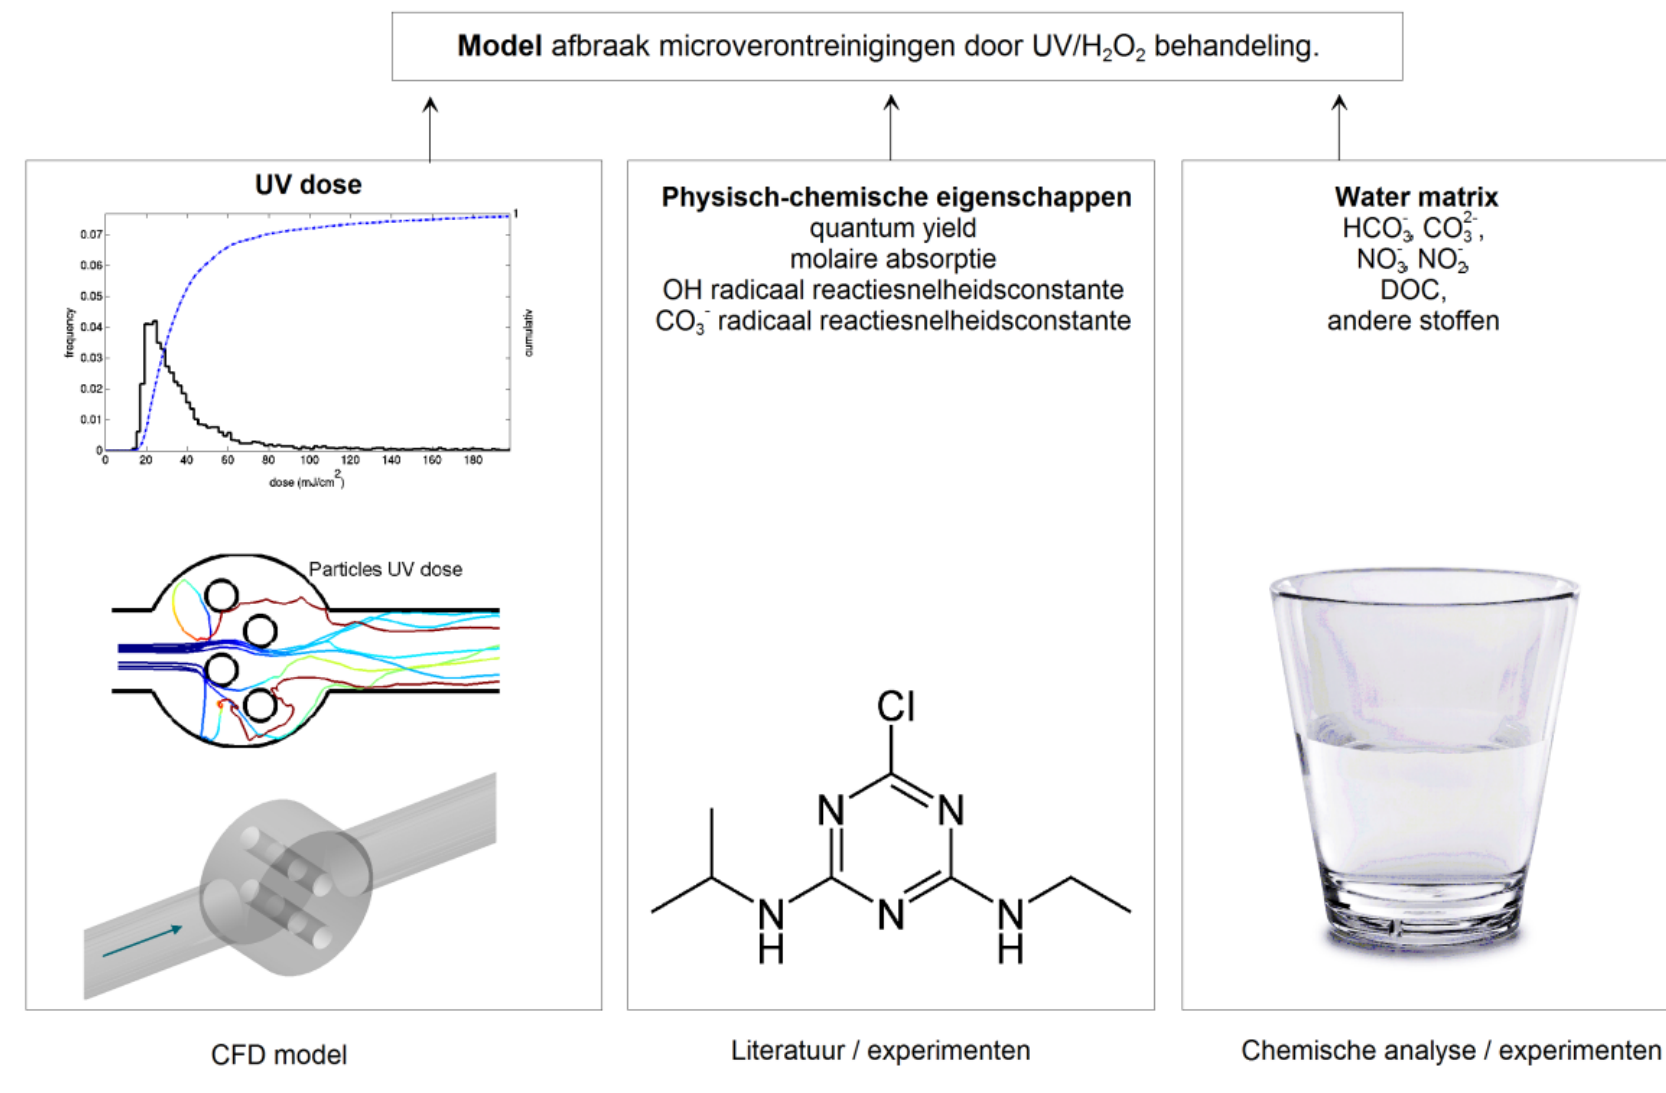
**Model** afbraak microverontreinigingen door UV/$H_2O_2$ behandeling.

**UV dose**

0.07
0.06
0.05
0.04
0.03
0.02
0.01
0

frequency

cumulativ

1

0 20 40 60 80 100 120 140 160 180

dose (mJ/cm$^2$)

Particles UV dose

CFD model

**Physisch-chemische eigenschappen**
quantum yield
molaire absorptie
OH radicaal reactiesnelheidsconstante
$CO_3^-$ radicaal reactiesnelheidsconstante

Cl
N N
N
N H
N H

Literatuur / experimenten

**Water matrix**
$HCO_3^-$, $CO_3^{2-}$,
$NO_3^-$, $NO_2^-$,
DOC,
andere stoffen

Chemische analyse / experimenten